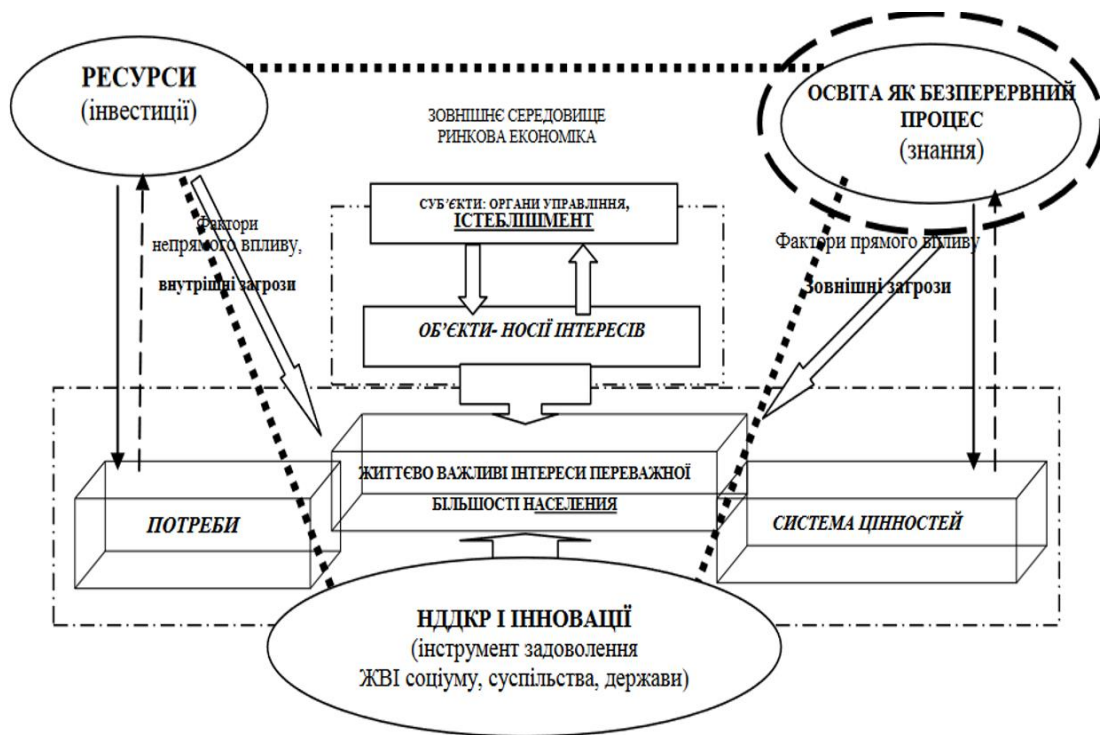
РЕСУРСИ
(інвестиції)

ЗОВНІШНЄ СЕРЕДОВИЩЕ
РИНКОВА ЕКОНОМІКА

ОСВІТА ЯК БЕЗПЕРЕРВНИЙ ПРОЦЕС
(знання)

СУБ'ЄКТИ: ОРГАНИ УПРАВЛІННЯ, ІСТЕБЛІШМЕНТ

Фактори непрямого впливу,
внутрішні загрози

Фактори прямого впливу
Зовнішні загрози

ОБ'ЄКТИ- НОСІЇ ІНТЕРЕСІВ

ЖИТТЄВО ВАЖЛИВІ ІНТЕРЕСИ ПЕРЕВАЖНОЇ БІЛЬШОСТІ НАСЕЛЕННЯ

ПОТРЕБИ

СИСТЕМА ЦІННОСТЕЙ

НДДКР І ІННОВАЦІЇ
(інструмент задоволення
ЖВІ социуму, суспільства, держави)